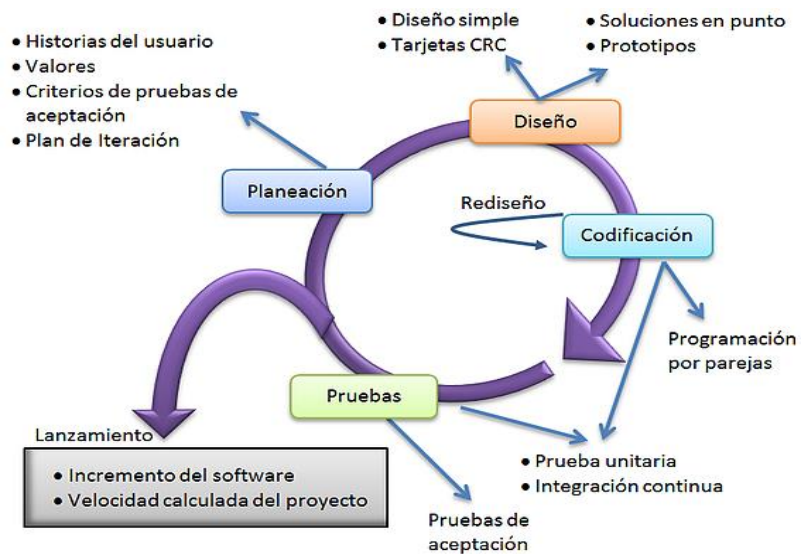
• Historias del usuario
• Valores
• Criterios de pruebas de aceptación
• Plan de Iteración

• Diseño simple
• Tarjetas CRC

• Soluciones en punto
• Prototipos

Diseño

Planeación

Rediseño

Codificación

Programación por parejas

Pruebas

Lanzamiento

• Incremento del software
• Velocidad calculada del proyecto

• Prueba unitaria
• Integración continua

Pruebas de aceptación